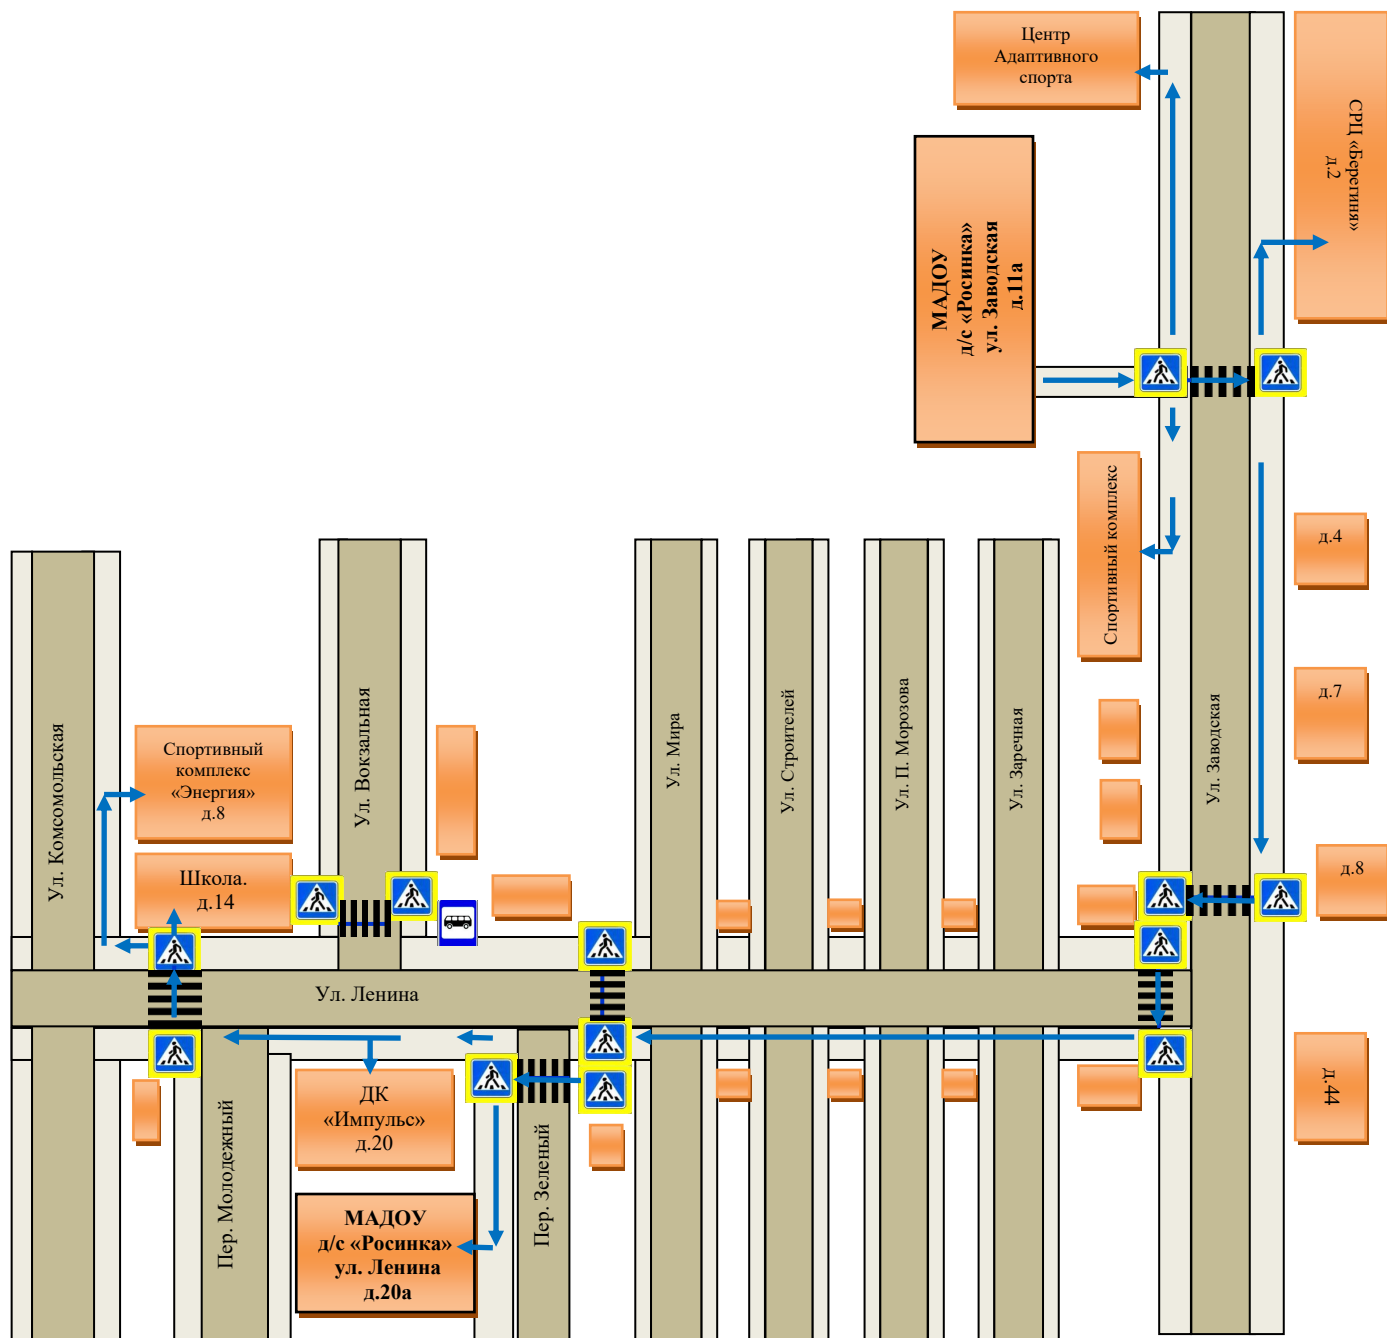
Центр Адаптивного спорта

СРЦ «Берегиня» д.2

МАДОУ д/с «Росинка» ул. Заводская д.11а

Спортивный комплекс

д.4

д.7

д.8

д.44

Ул. Заводская

Ул. Комсомольская

Спортивный комплекс «Энергия» д.8

Школа. д.14

Ул. Вокзальная

Ул. Мира

Ул. Строителей

Ул. П. Морозова

Ул. Заречная

Ул. Ленина

ДК «Импульс» д.20

МАДОУ д/с «Росинка» ул. Ленина д.20а

Пер. Молодежный

Пер. Зеленый